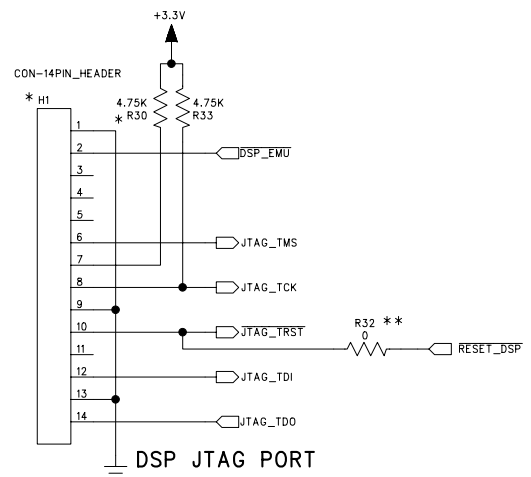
+3.3V

CON-14PIN_HEADER

* H1

4.75K
* R30

4.75K
R33

1
2
3
4
5
6
7
8
9
10
11
12
13
14

DSP_EMU

JTAG_TMS

JTAG_TCK

$\overline{\text{JTAG\_TRST}}$

R32 **
0

RESET_DSP

JTAG_TDI

JTAG_TDO

DSP JTAG PORT